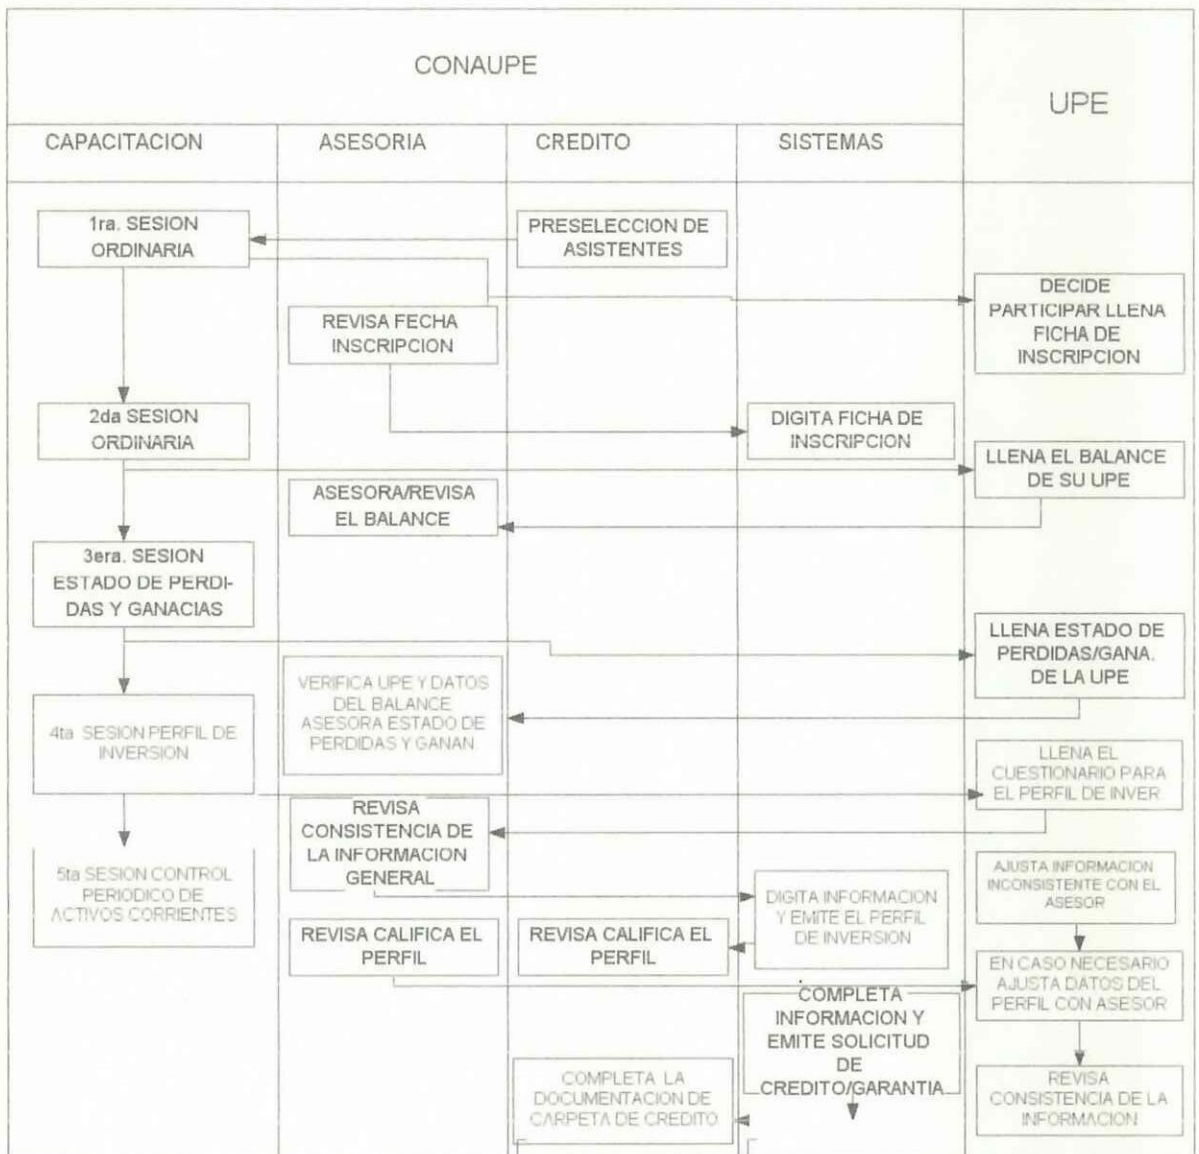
CONAUPE

UPE

CAPACITACION

ASESORIA

CREDITO

SISTEMAS

1ra. SESION ORDINARIA

PRESELECCION DE ASISTENTES

DECIDE PARTICIPAR LLENA FICHA DE INSCRIPCION

REVISA FECHA INSCRIPCION

2da SESION ORDINARIA

DIGITA FICHA DE INSCRIPCION

LLENA EL BALANCE DE SU UPE

ASESORA/REVISA EL BALANCE

3era. SESION ESTADO DE PERDIDAS Y GANACIAS

LLENA ESTADO DE PERDIDAS/GANA. DE LA UPE

VERIFICA UPE Y DATOS DEL BALANCE ASESORA ESTADO DE PERDIDAS Y GANAN

4ta SESION PERFIL DE INVERSION

LLENA EL CUESTIONARIO PARA EL PERFIL DE INVER

REVISA CONSISTENCIA DE LA INFORMACION GENERAL

5ta SESION CONTROL PERIODICO DE ACTIVOS CORRIENTES

AJUSTA INFORMACION INCONSISTENTE CON EL ASESOR

DIGITA INFORMACION Y EMITE EL PERFIL DE INVERSION

REVISA CALIFICA EL PERFIL

REVISA CALIFICA EL PERFIL

EN CASO NECESARIO AJUSTA DATOS DEL PERFIL CON ASESOR

COMPLETA INFORMACION Y EMITE SOLICITUD DE CREDITO/GARANTIA

COMPLETA LA DOCUMENTACION DE CARPETA DE CREDITO

REVISA CONSISTENCIA DE LA INFORMACION